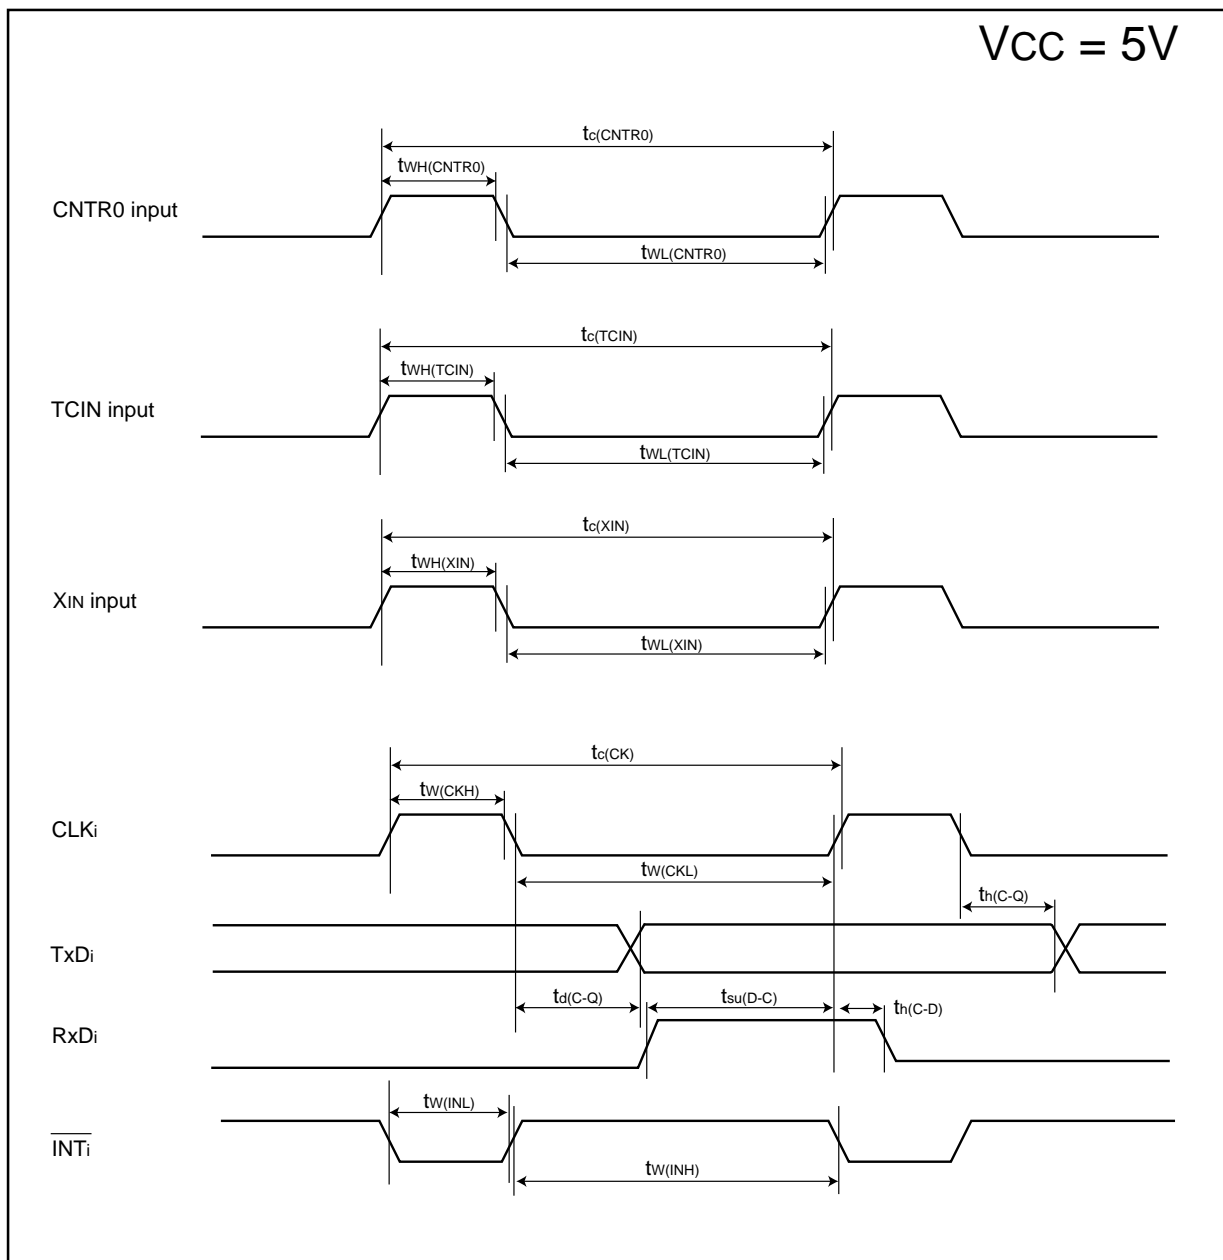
VCC = 5V

$t_{c(CNTR0)}$

$t_{WH(CNTR0)}$

CNTR0 input

$t_{WL(CNTR0)}$

$t_{c(TCIN)}$

$t_{WH(TCIN)}$

TCIN input

$t_{WL(TCIN)}$

$t_{c(XIN)}$

$t_{WH(XIN)}$

XIN input

$t_{WL(XIN)}$

$t_{c(CK)}$

$t_{W(CKH)}$

CLKi

$t_{W(CKL)}$

$t_{h(C-Q)}$

TxDi

$t_{d(C-Q)}$

$t_{su(D-C)}$

$t_{h(C-D)}$

RxDi

$t_{W(INL)}$

$\overline{INTi}$

$t_{W(INH)}$